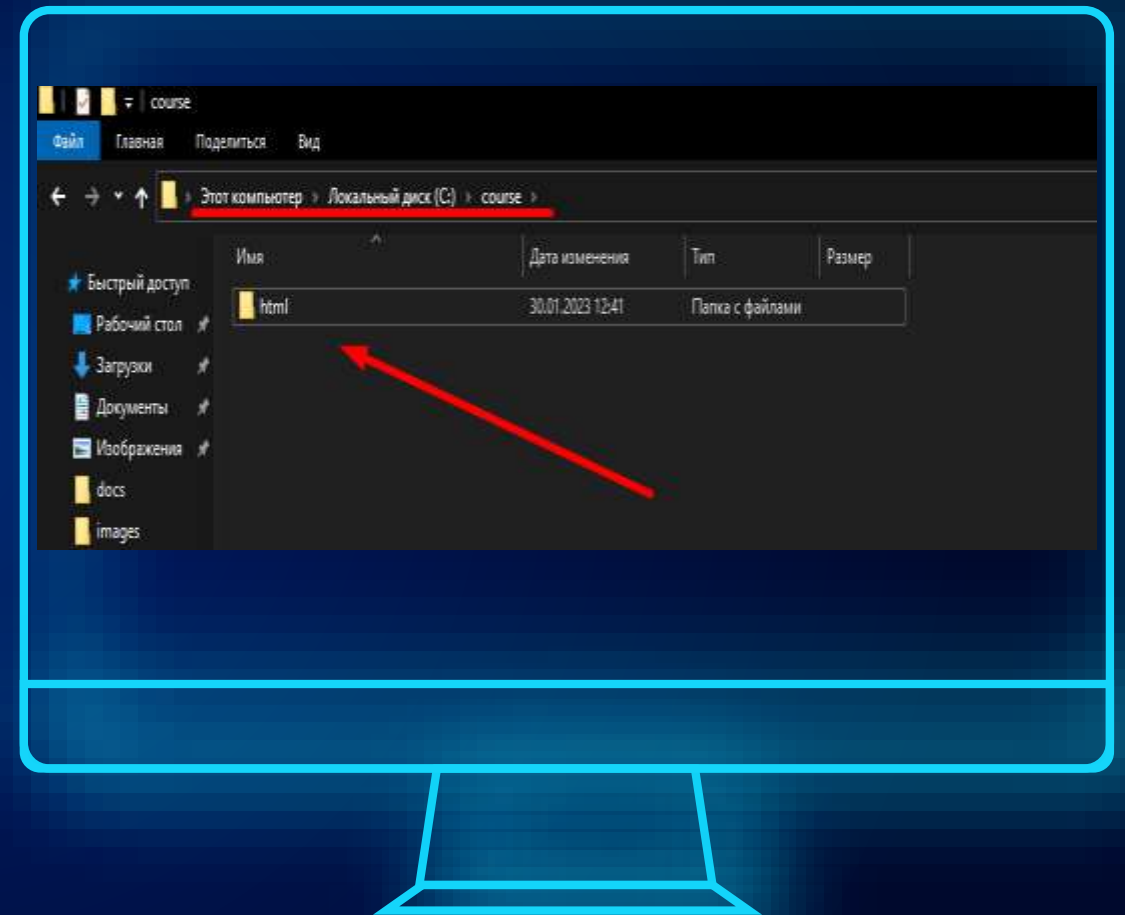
course

Файл Главная Поделиться Вид

Этот компьютер › Локальный диск (C:) › course ›

Имя | Дата изменения | Тип | Размер
html | 30.01.2023 12:41 | Папка с файлами |

Быстрый доступ
Рабочий стол
Загрузки
Документы
Изображения
docs
images